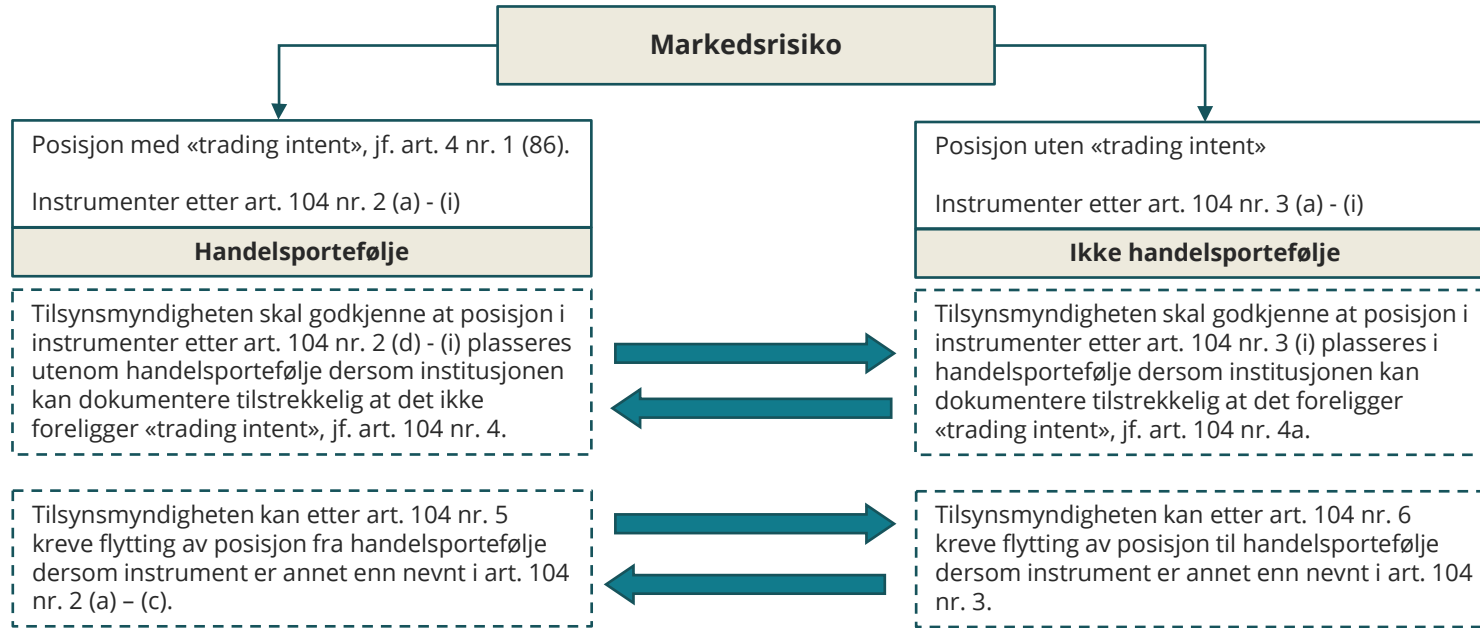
Markedsrisiko

Posisjon med «trading intent», jf. art. 4 nr. 1 (86).

Instrumenter etter art. 104 nr. 2 (a) - (i)

Handelsportefølje

Tilsynsmyndigheten skal godkjenne at posisjon i instrumenter etter art. 104 nr. 2 (d) - (i) plasseres utenom handelsportefølje dersom institusjonen kan dokumentere tilstrekkelig at det ikke foreligger «trading intent», jf. art. 104 nr. 4.

Tilsynsmyndigheten kan etter art. 104 nr. 5 kreve flytting av posisjon fra handelsportefølje dersom instrument er annet enn nevnt i art. 104 nr. 2 (a) – (c).

Posisjon uten «trading intent»

Instrumenter etter art. 104 nr. 3 (a) - (i)

Ikke handelsportefølje

Tilsynsmyndigheten skal godkjenne at posisjon i instrumenter etter art. 104 nr. 3 (i) plasseres i handelsportefølje dersom institusjonen kan dokumentere tilstrekkelig at det foreligger «trading intent», jf. art. 104 nr. 4a.

Tilsynsmyndigheten kan etter art. 104 nr. 6 kreve flytting av posisjon til handelsportefølje dersom instrument er annet enn nevnt i art. 104 nr. 3.